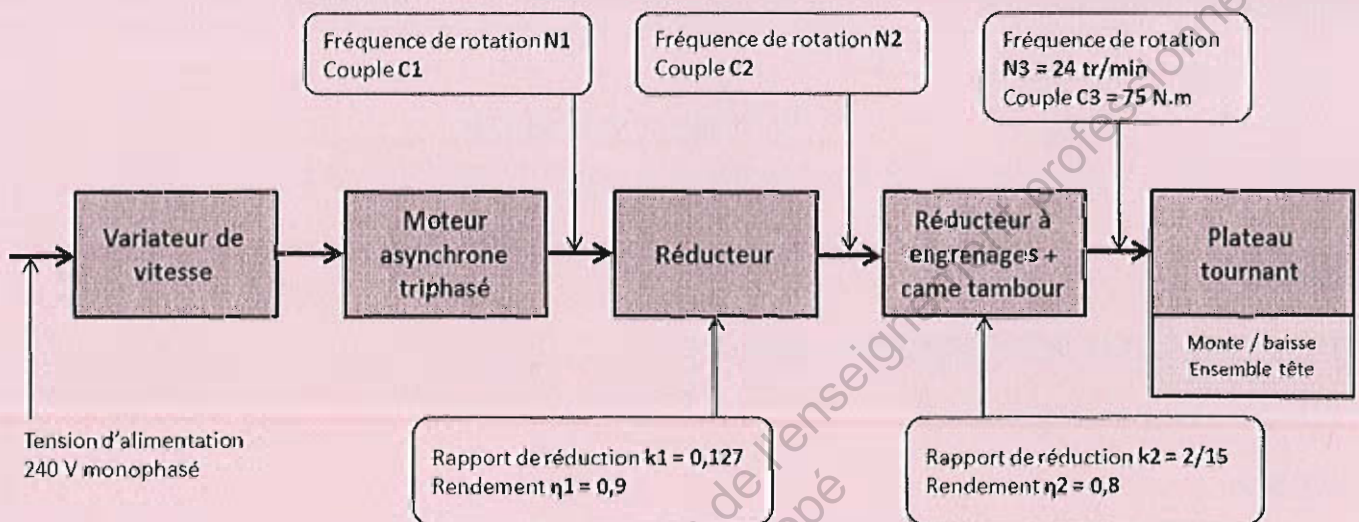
Fréquence de rotation N1
Couple C1

Fréquence de rotation N2
Couple C2

Fréquence de rotation
N3 = 24 tr/min
Couple C3 = 75 N.m

Variateur de vitesse

Moteur asynchrone triphasé

Réducteur

Réducteur à engrenages + came tambour

Plateau tournant

Monte / baisse
Ensemble tête

Tension d'alimentation
240 V monophasé

Rapport de réduction k1 = 0,127
Rendement $\eta$1 = 0,9

Rapport de réduction k2 = 2/15
Rendement $\eta$2 = 0,8

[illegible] de l'enseignement professionnel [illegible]